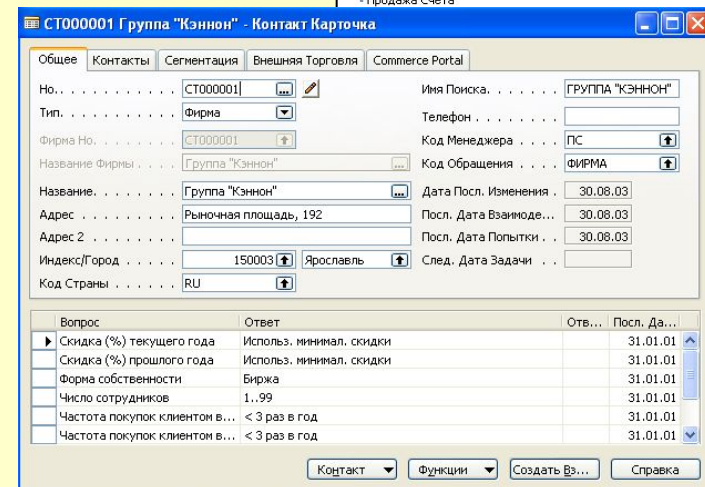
- Продажа Счета

CT000001 Группа "Кэннон" - Контакт Карточка

Общее | Контакты | Сегментация | Внешняя Торговля | Commerce Portal

Но. . . . . . . . . . . CT000001

Тип. . . . . . . . . . Фирма

Фирма Но. . . . . . . CT000001

Название Фирмы . . . Группа "Кэннон"

Название. . . . . . . Группа "Кэннон"

Адрес . . . . . . . . Рыночная площадь, 192

Адрес 2 . . . . . . .

Индекс/Город . . . . 150003 Ярославль

Код Страны . . . . . RU

Имя Поиска. . . . . . ГРУППА "КЭННОН"

Телефон . . . . . . .

Код Менеджера . . . . ПС

Код Обращения . . . . ФИРМА

Дата Посл. Изменения . 30.08.03

Посл. Дата Взаимоде... 30.08.03

Посл. Дата Попытки . . 30.08.03

След. Дата Задачи . .

| Вопрос | Ответ | Отв... | Посл. Да... |
|---|---|---|---|
| Скидка (%) текущего года | Использ. минимал. скидки | | 31.01.01 |
| Скидка (%) прошлого года | Использ. минимал. скидки | | 31.01.01 |
| Форма собственности | Биржа | | 31.01.01 |
| Число сотрудников | 1..99 | | 31.01.01 |
| Частота покупок клиентом в... | < 3 раз в год | | 31.01.01 |
| Частота покупок клиентом в... | < 3 раз в год | | 31.01.01 |

Контакт | Функции | Создать Вз... | Справка